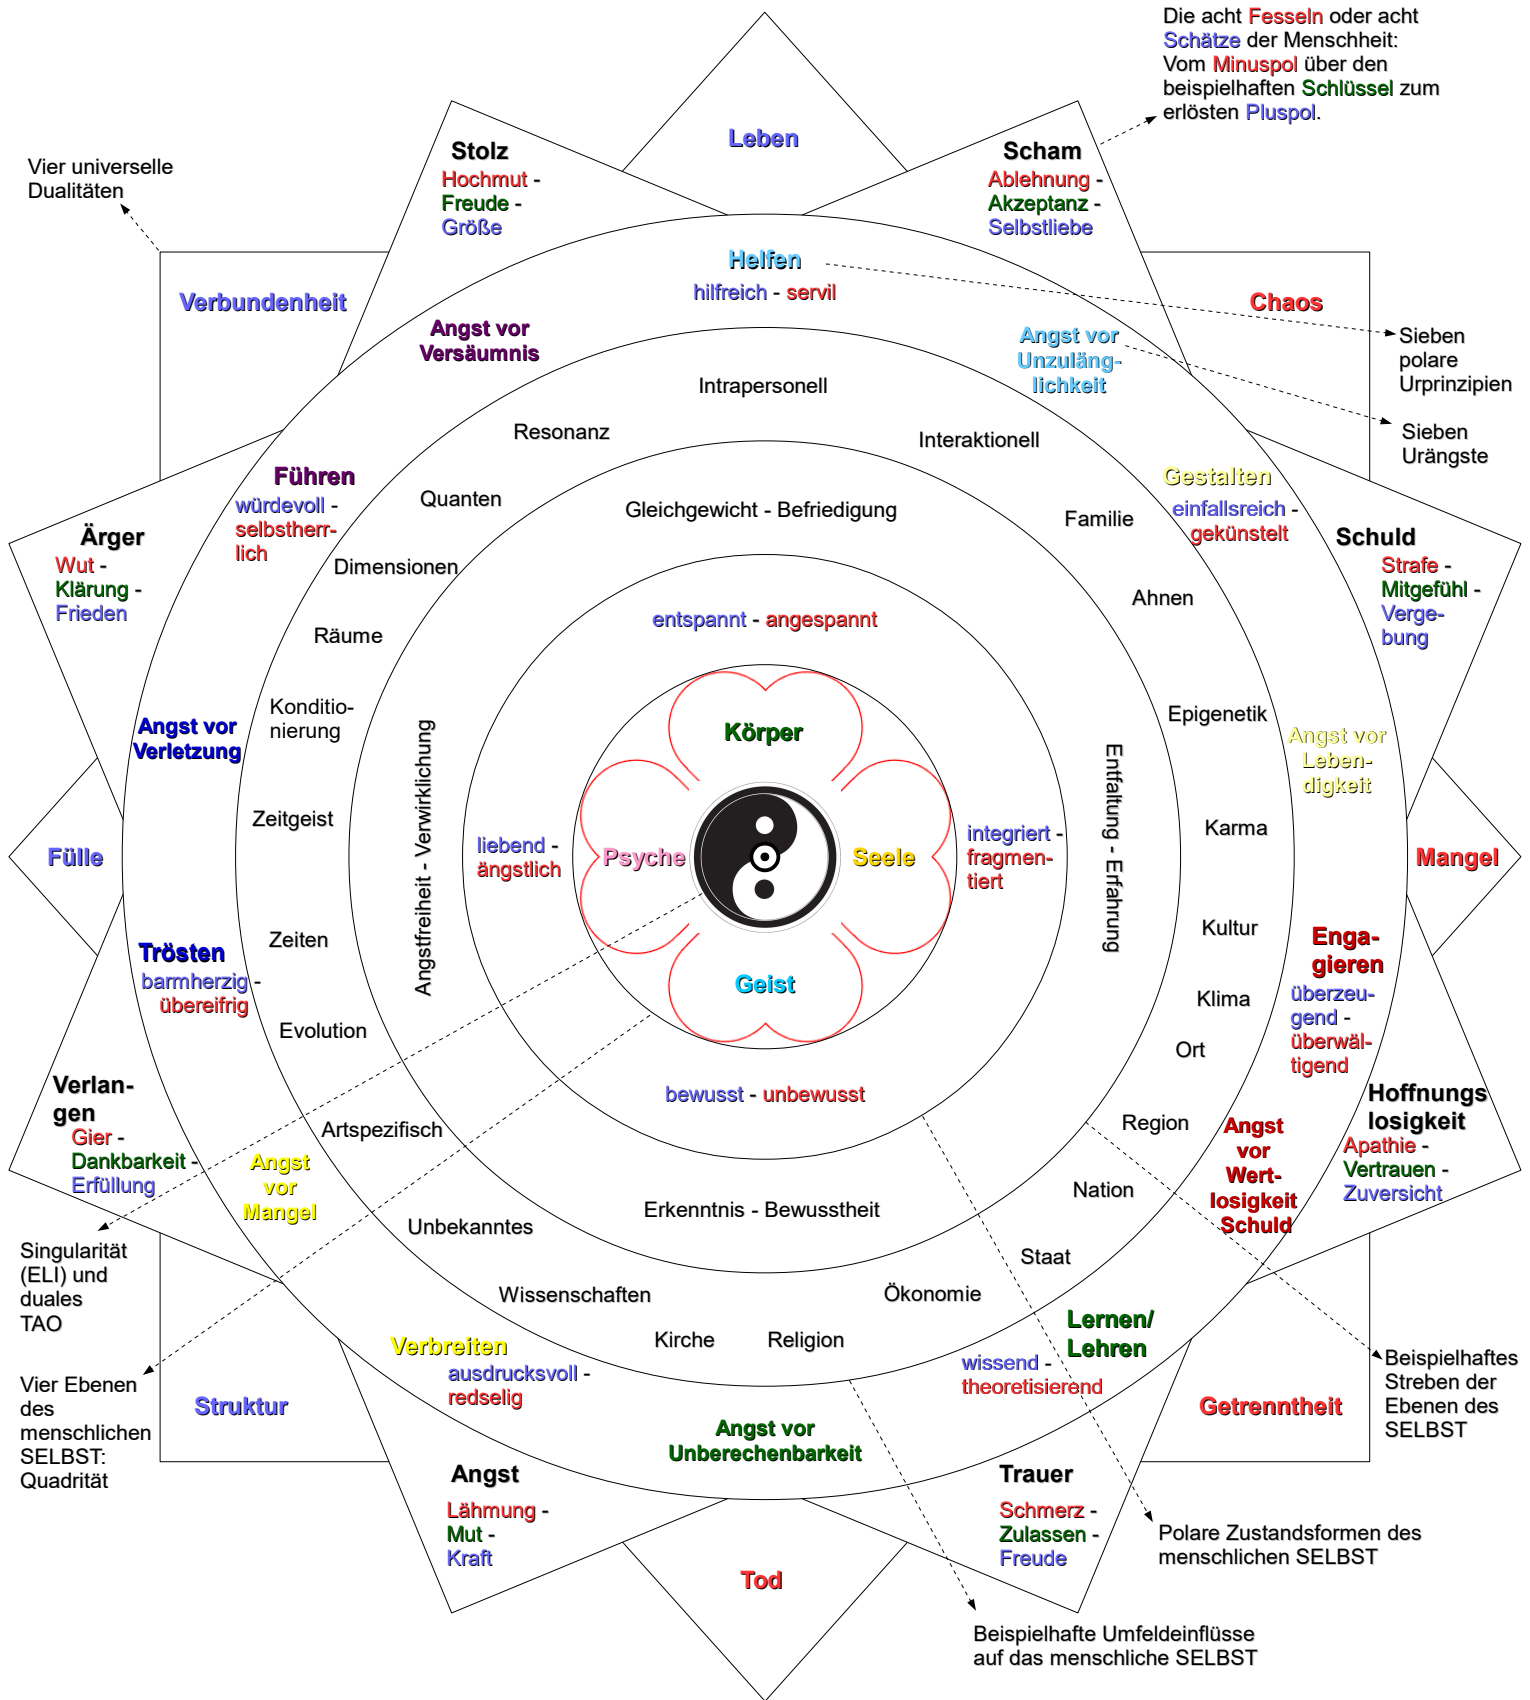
Die acht Fesseln oder acht Schätze der Menschheit: Vom Minuspol über den beispielhaften Schlüssel zum erlösten Pluspol.

Vier universelle Dualitäten

Leben

Stolz
Hochmut - Freude - Größe

Scham
Ablehnung - Akzeptanz - Selbstliebe

Verbundenheit

Helfen
hilfreich - servil

Chaos

Sieben polare Urprinzipien

Angst vor Versäumnis

Angst vor Unzulänglichkeit

Sieben Urängste

Intrapersonell

Resonanz

Interaktionell

Gestalten
einfallsreich - gekünstelt

Führen
würdevoll - selbstherrlich

Quanten

Gleichgewicht - Befriedigung

Familie

Ärger
Wut - Klärung - Frieden

Schuld
Strafe - Mitgefühl - Vergebung

Dimensionen

Ahnen

entspannt - angespannt

Räume

Konditionierung

Epigenetik

Angst vor Verletzung

Körper

Angst vor Lebendigkeit

Angstfreiheit - Verwirklichung

Entfaltung - Erfahrung

Zeitgeist

Karma

Fülle

liebend - ängstlich

Psyche

Seele

integriert - fragmentiert

Mangel

Tröster
barmherzig - übereifrig

Zeiten

Kultur

Engagieren
überzeugend - überwältigend

Geist

Klima

Evolution

Ort

Verlangen
Gier - Dankbarkeit - Erfüllung

bewusst - unbewusst

Hoffnungslosigkeit
Apathie - Vertrauen - Zuversicht

Artspezifisch

Region

Angst vor Wertlosigkeit Schuld

Angst vor Mangel

Erkenntnis - Bewusstheit

Nation

Singularität (ELI) und duales TAO

Unbekanntes

Staat

Wissenschaften

Ökonomie

Lernen/ Lehren
wissend - theoretisierend

Kirche

Religion

Beispielhaftes Streben der Ebenen des SELBST

Verbreiten
ausdrucksvoll - redselig

Vier Ebenen des menschlichen SELBST: Quadrität

Struktur

Getrenntheit

Angst vor Unberechenbarkeit

Angst
Lähmung - Mut - Kraft

Trauer
Schmerz - Zulassen - Freude

Polare Zustandsformen des menschlichen SELBST

Tod

Beispielhafte Umfeldeinflüsse auf das menschliche SELBST